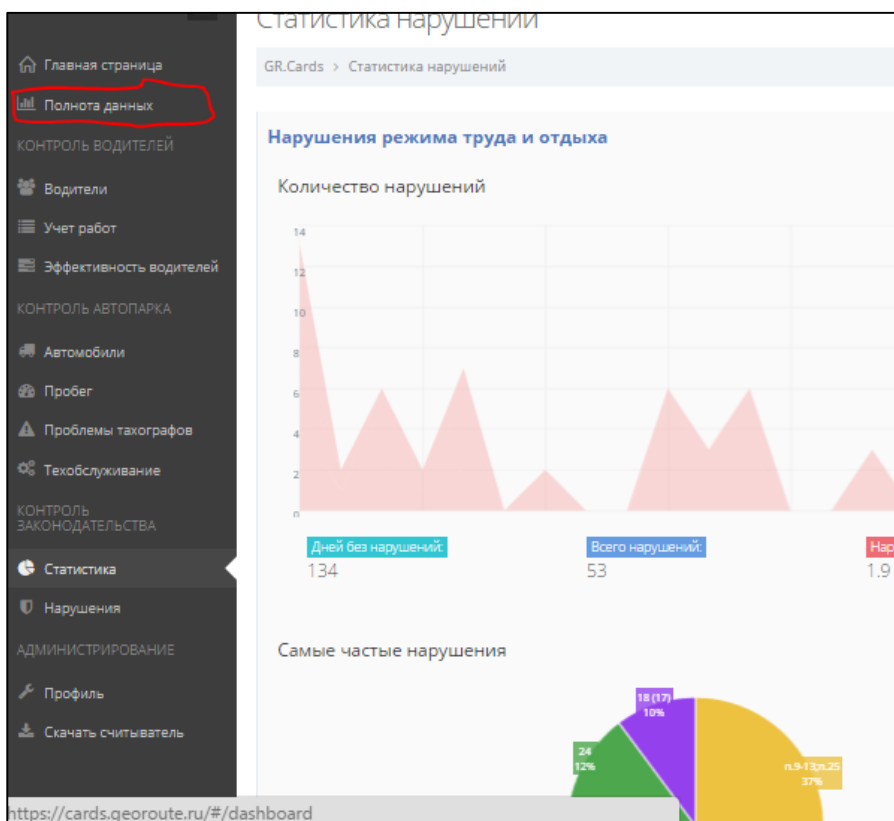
Главная страница
Полнота данных
КОНТРОЛЬ ВОДИТЕЛЕЙ
Водители
Учет работ
Эффективность водителей
КОНТРОЛЬ АВТОПАРКА
Автомобили
Пробег
Проблемы тахографов
Техобслуживание
КОНТРОЛЬ ЗАКОНОДАТЕЛЬСТВА
Статистика
Нарушения
АДМИНИСТРИРОВАНИЕ
Профиль
Скачать считыватель

Статистика нарушений

GR.Cards > Статистика нарушений

Нарушения режима труда и отдыха

Количество нарушений

14
12
10
8
6
4
2
0

Дней без нарушений:
134

Всего нарушений:
53

Нар
1.9

Самые частые нарушения

18 (17)
10%

24
12%

п.9-13;п.25
37%

https://cards.georoute.ru/#/dashboard